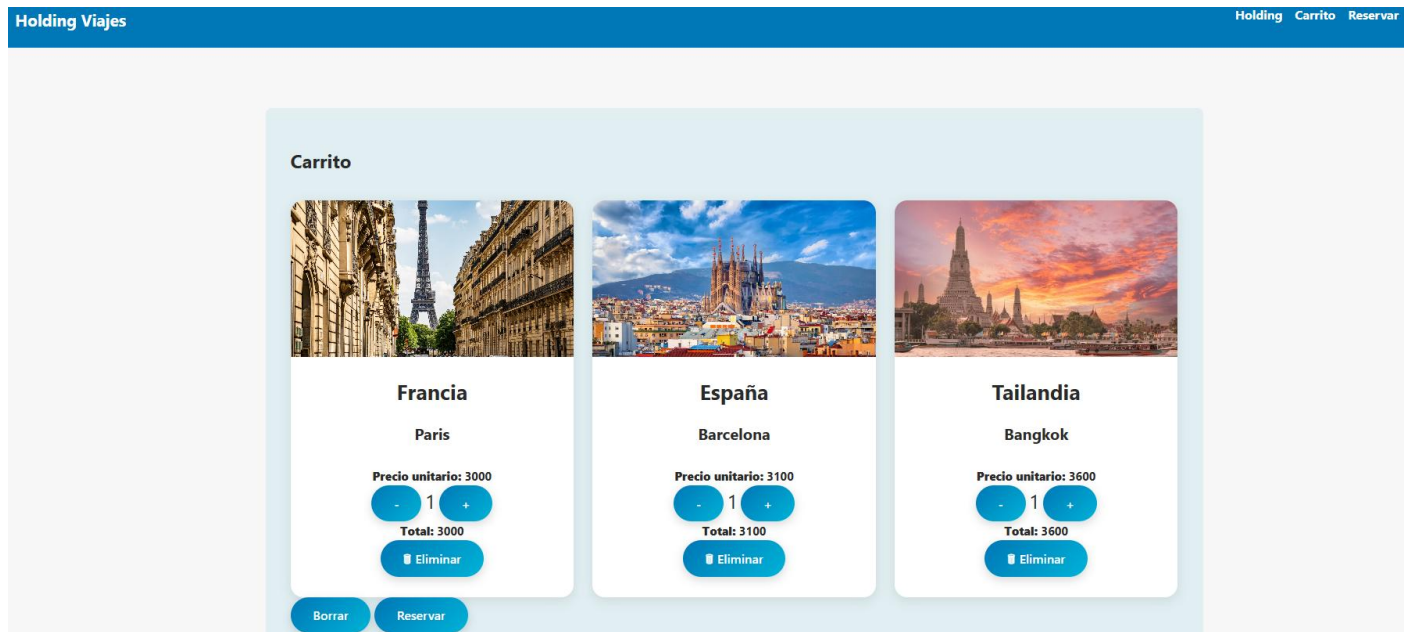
Holding Viajes

Holding Carrito Reservar

Carrito

Francia

Paris

Precio unitario: 3000

- 1 +

Total: 3000

Eliminar

España

Barcelona

Precio unitario: 3100

- 1 +

Total: 3100

Eliminar

Tailandia

Bangkok

Precio unitario: 3600

- 1 +

Total: 3600

Eliminar

Borrar Reservar